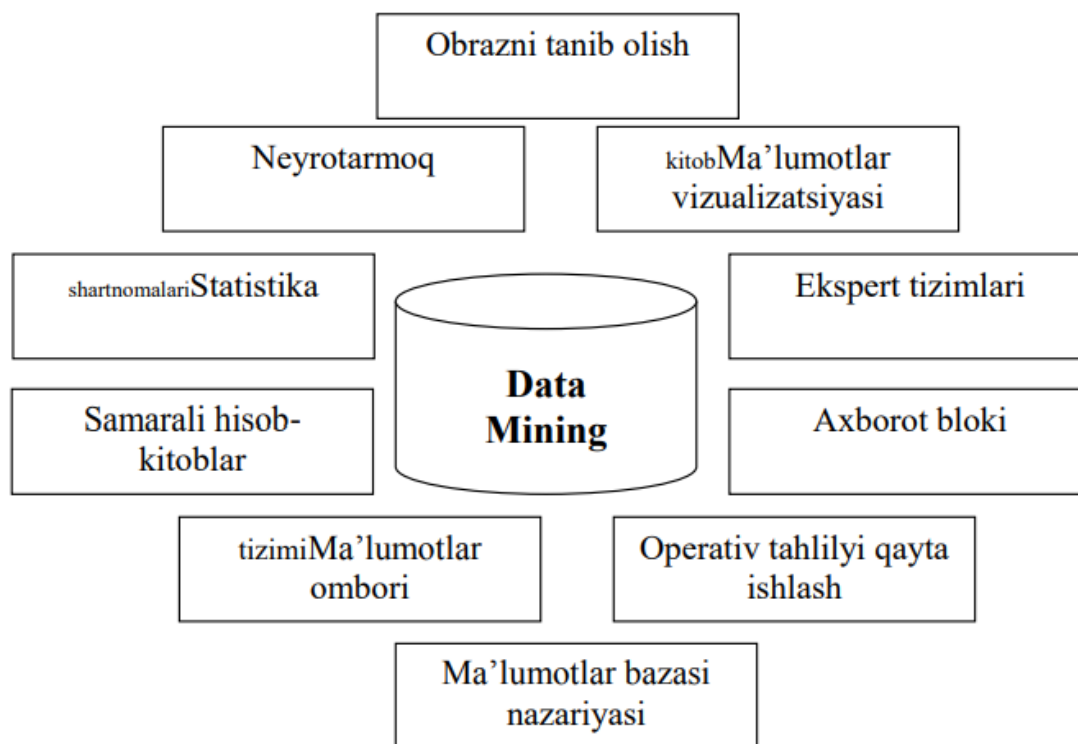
Obrazni tanib olish

Neyrotarmoq

kitobMa’lumotlar vizualizatsiyasi

shartnomalariStatistika

Data Mining

Ekspert tizimlari

Samarali hisob-kitoblar

Axborot bloki

tizimiMa’lumotlar ombori

Operativ tahlilyi qayta ishlash

Ma’lumotlar bazasi nazariyasi